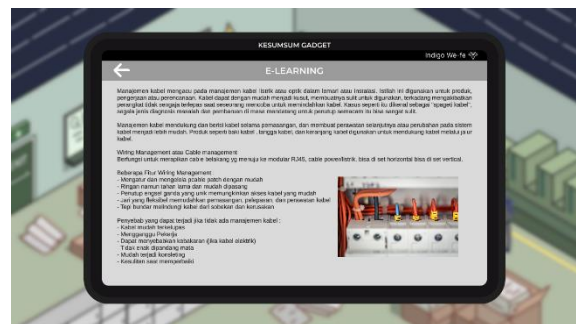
KESUMSUM GADGET

Indigo We fe

E-LEARNING

Manajemen kabel mengacu pada manajemen kabel listrik atau optik dalam lemari atau instalasi. Istilah ini digunakan untuk produk, pengerjaan atau perencanaan. Kabel dapat dengan mudah menjadi kusut, membuatnya sulit untuk digunakan, terkadang mengakibatkan perangkat tidak sengaja terlepas saat seseorang mencoba untuk memindahkan kabel. Kasus seperti itu dikenal sebagai "spageti kabel", segala jenis diagnosis masalah dan pemberian di masa mendatang untuk peralatan semacam ini bisa sangat sulit.

Manajemen kabel mendukung dan berisi kabel selama pemasangan, dan membuat perawatan selanjutnya atau perubahan pada sistem kabel menjadi lebih mudah. Produk seperti baki kabel, tangga kabel, dan keranjang kabel digunakan untuk mendukung kabel melalui jalur kabel.

Wiring Management atau Cable management
Berfungsi untuk merapikan cable terutama yg menuju ke modular RJ45, cable power/listrik. bisa di set horizontal bisa di set vertical.

Beberapa Fitur Wiring Management :
- Mengatur dan mengelola jcable patch dengan mudah
- Ringan namun tahan lama dan mudah dipasang
- Penutup engsel ganda yang unik memungkinkan akses kabel yang mudah
- Jari yang fleksibel memudahkan pemasangan, pelepasan, dan perawatan kabel
- Tepi bundar melindungi kabel dari sobekan dan kerusakan

Penyebab yang dapat terjadi jika tidak ada manajemen kabel :
- Kabel mudah terkelupas
- Mengganggu Pekerja
- Dapat menyebabkan kebakaran (jika kabel elektrik)
- Tidak enak dipandang mata
- Mudah terjadi konsleting
- Kesulitan saat memperbaiki